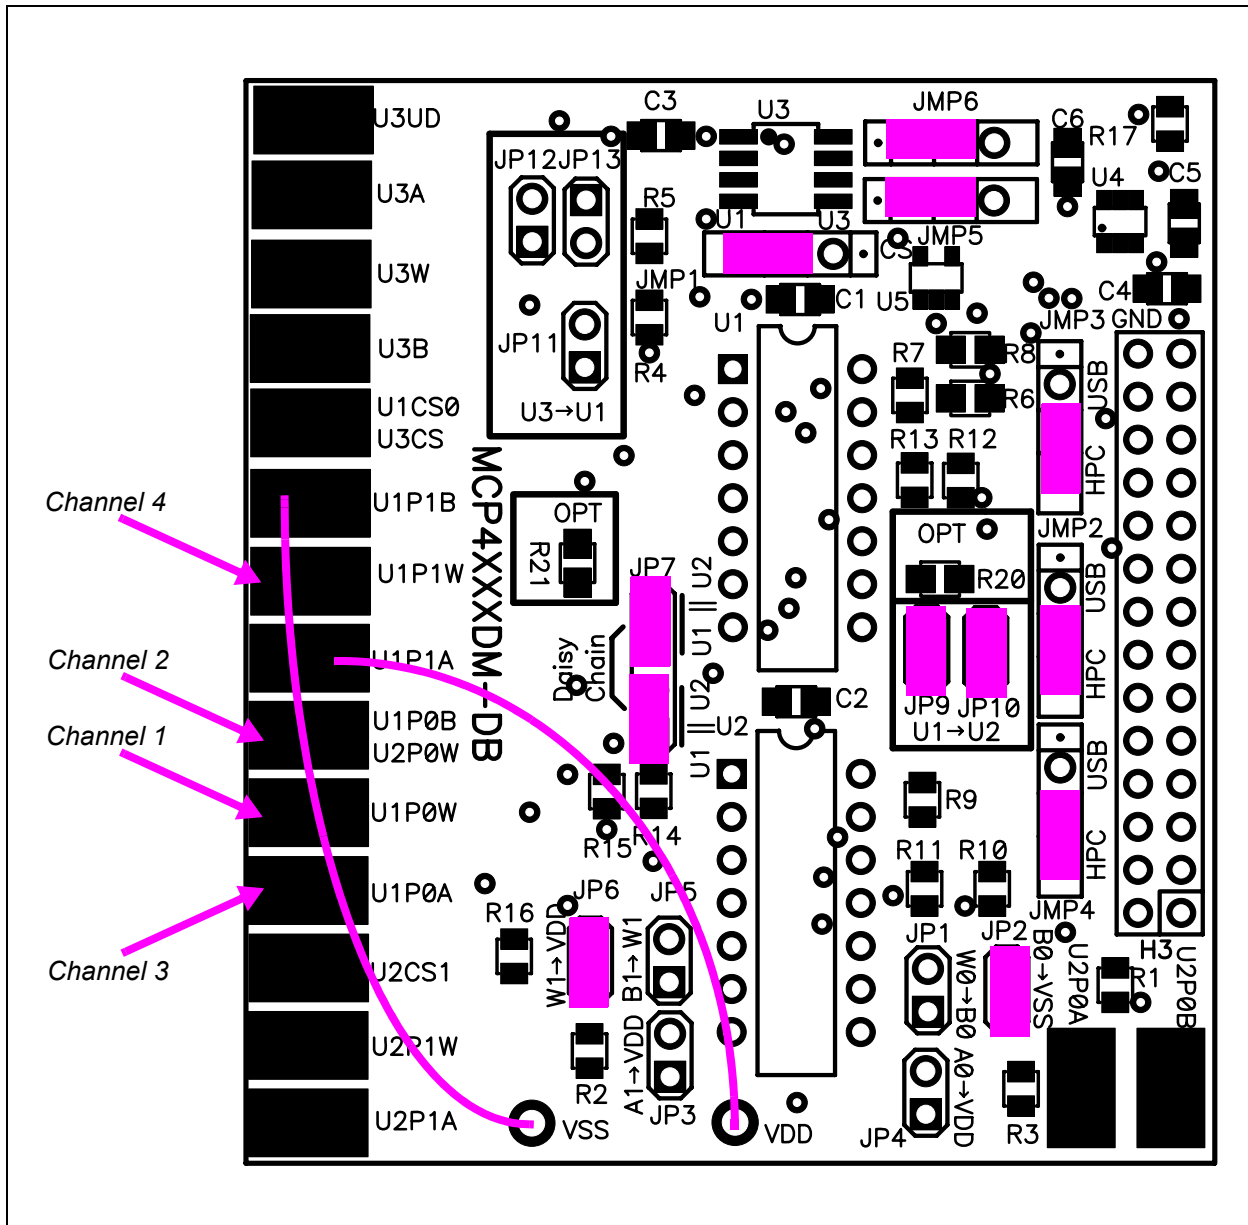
U3UD
U3A
U3W
U3B
U1CS0
U3CS
U1P1B
U1P1W
U1P1A
U1P0B
U2P0W
U1P0W
U1P0A
U2CS1
U2P1W
U2P1A

Channel 4
Channel 2
Channel 1
Channel 3

C3
U3
JMP6
C6
R17
U4
C5
JP12
JP13
R5
U1
U3
C3
JMP5
JMP1
C1
U5
C4
U1
JMP3
GND
JP11
R4
U3→U1
R7
R8
R6
USB
HPC
R13
R12
MCP4XXXDM-DB
OPT
R21
OPT
R20
JMP2
USB
HPC
JP7
U1 || U2
Daisy Chain
U1 || U2
C2
JP9
JP10
U1→U2
USB
HPC
R9
R15
R14
R11
R10
R16
JP6
JP5
JMP4
W1→VDD
B1→W1
JP1
JP2
W0→B0
B0→VSS
U2P0A
R1
H3
U2P0B
R2
A1→VDD
JP3
A0→VDD
JP4
R3
VSS
VDD